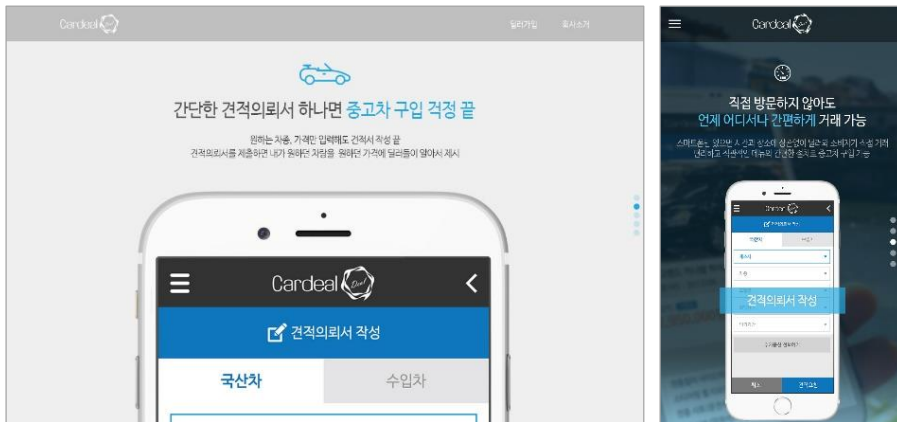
Cardeal

딜러가입 회사소개

간단한 견적의뢰서 하나면 중고차 구입 걱정 끝

원하는 차종, 가격만 입력해도 견적서 작성 끝
견적의뢰서를 제출하면 내가 원하던 차량을 원하던 가격에 딜러들이 앞다서 제시

Cardeal

견적의뢰서 작성

국산차 수입차

Cardeal

직접 방문하지 않아도
언제 어디서나 간편하게 거래 가능

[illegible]

Cardeal

견적의뢰서 작성

국산차 수입차

견적의뢰서 작성

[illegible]